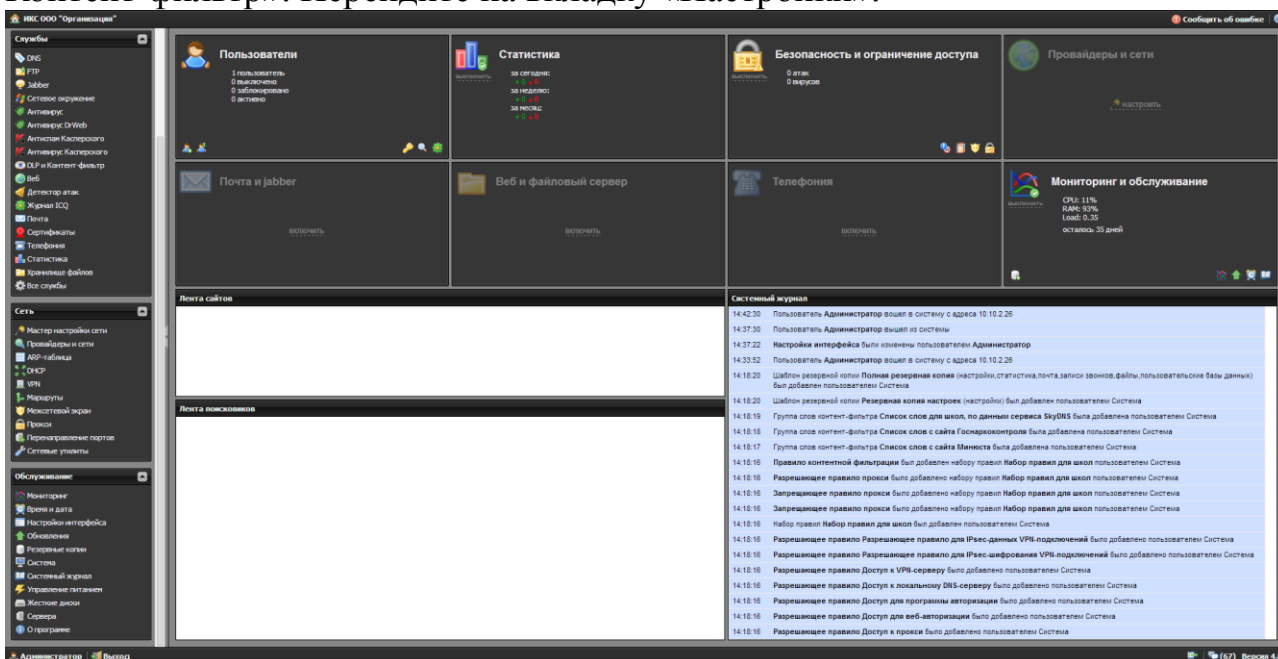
ИКС ООО "Организация"
Сообщить об ошибке

Службы
DNS
FTP
Jabber
Сетевое окружение
Антивирус
Антивирус DrWeb
Антиспам Касперского
Антивирус Касперского
DLP и Контент-фильтр
Веб
Детектор атак
Журнал ICQ
Почта
Сертификаты
Телефония
Статистика
Хранилище файлов
Все службы

Сеть
Мастер настройки сети
Провайдеры и сети
ARP-таблица
DHCP
VPN
Маршруты
Межсетевой экран
Прокси
Перенаправление портов
Сетевые утилиты

Обслуживание
Мониторинг
Время и дата
Настройки интерфейса
Обновления
Резервные копии
Система
Системный журнал
Управление питанием
Жесткие диски
Сервера
О программе

Пользователи
1 пользователь
0 выключено
0 заблокировано
0 активно

Статистика
выключить
за сегодня:
+ 0 - 0
за неделю:
+ 0 - 0
за месяц:
+ 0 - 0

Безопасность и ограничение доступа
выключить
0 атак
0 вирусов

Провайдеры и сети
настроить

Почта и jabber
включить

Веб и файловый сервер
включить

Телефония
включить

Мониторинг и обслуживание
выключить
CPU: 11%
RAM: 93%
Load: 0.35
осталось 35 дней

Лента сайтов

Лента поисковиков

Системный журнал
14:42:30 Пользователь Администратор вошел в систему с адреса 10.10.2.26
14:37:30 Пользователь Администратор вышел из системы
14:37:22 Настройки интерфейса были изменены пользователем Администратор
14:33:52 Пользователь Администратор вошел в систему с адреса 10.10.2.26
14:18:20 Шаблон резервной копии Полная резервная копия (настройки,статистика,почта,записи звонков,файлы,пользовательские базы данных) был добавлен пользователем Система
14:18:20 Шаблон резервной копии Резервная копия настроек (настройки) был добавлен пользователем Система
14:18:19 Группа слов контент-фильтра Список слов для школ, по данным сервиса SkyDNS была добавлена пользователем Система
14:18:18 Группа слов контент-фильтра Список слов с сайта Госнаркоконтроля была добавлена пользователем Система
14:18:17 Группа слов контент-фильтра Список слов с сайта Минюста была добавлена пользователем Система
14:18:16 Правило контентной фильтрации был добавлен набору правил Набор правил для школ пользователем Система
14:18:16 Разрешающее правило прокси было добавлено набору правил Набор правил для школ пользователем Система
14:18:16 Запрещающее правило прокси было добавлено набору правил Набор правил для школ пользователем Система
14:18:16 Запрещающее правило прокси было добавлено набору правил Набор правил для школ пользователем Система
14:18:16 Набор правил Набор правил для школ был добавлен пользователем Система
14:18:16 Разрешающее правило Разрешающее правило для IPsec-данных VPN-подключений было добавлено пользователем Система
14:18:16 Разрешающее правило Разрешающее правило для IPsec-шифрования VPN-подключений было добавлено пользователем Система
14:18:16 Разрешающее правило Доступ к VPN-серверу было добавлено пользователем Система
14:18:16 Разрешающее правило Доступ к локальному DNS-серверу было добавлено пользователем Система
14:18:16 Разрешающее правило Доступ для программы авторизации было добавлено пользователем Система
14:18:16 Разрешающее правило Доступ для веб-авторизации было добавлено пользователем Система
14:18:16 Разрешающее правило Доступ к прокси было добавлено пользователем Система

Администратор | Выход
(67) Версия 4